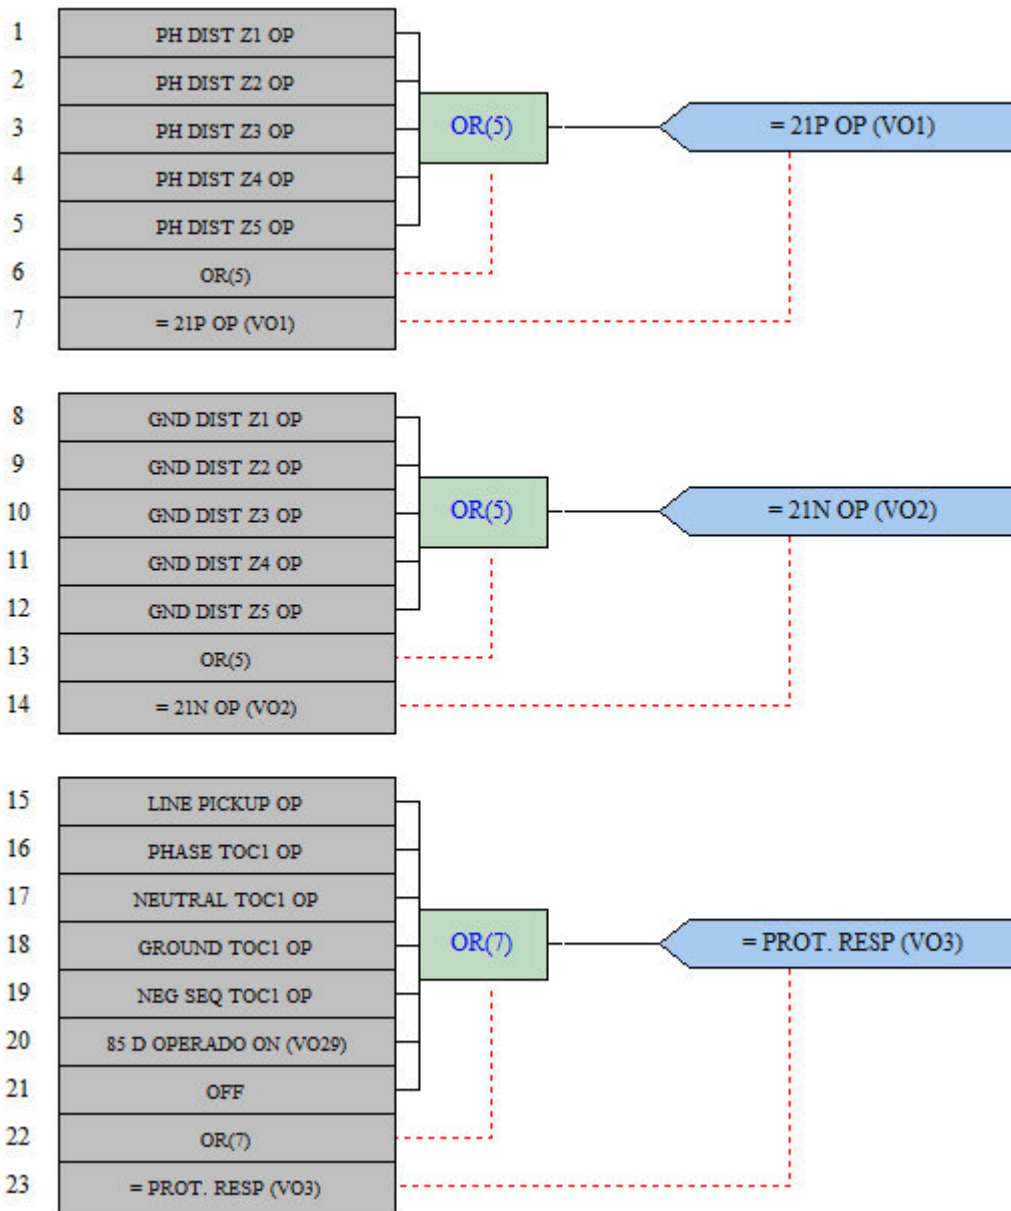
1 PH DIST Z1 OP
2 PH DIST Z2 OP
3 PH DIST Z3 OP
4 PH DIST Z4 OP
5 PH DIST Z5 OP
6 OR(5)
7 = 21P OP (VO1)

OR(5)

= 21P OP (VO1)

8 GND DIST Z1 OP
9 GND DIST Z2 OP
10 GND DIST Z3 OP
11 GND DIST Z4 OP
12 GND DIST Z5 OP
13 OR(5)
14 = 21N OP (VO2)

OR(5)

= 21N OP (VO2)

15 LINE PICKUP OP
16 PHASE TOC1 OP
17 NEUTRAL TOC1 OP
18 GROUND TOC1 OP
19 NEG SEQ TOC1 OP
20 85 D OPERADO ON (VO29)
21 OFF
22 OR(7)
23 = PROT. RESP (VO3)

OR(7)

= PROT. RESP (VO3)